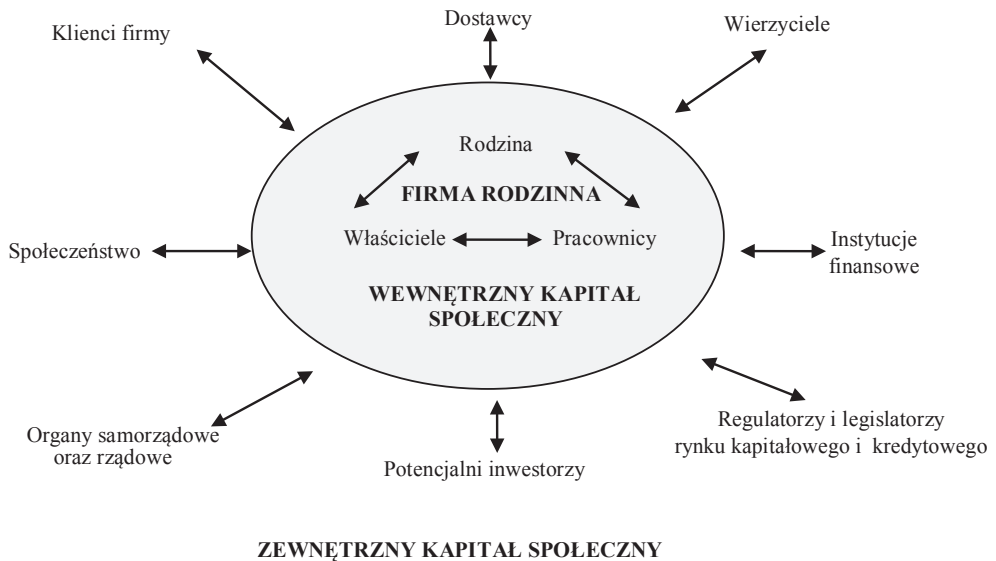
Klienci firmy

Dostawcy

Wierzyciele

Rodzina

FIRMA RODZINNA

Właściciele

Pracownicy

Społeczeństwo

Instytucje finansowe

WEWNĘTRZNY KAPITAŁ SPOŁECZNY

Organy samorządowe oraz rządowe

Potencjalni inwestorzy

Regulatorzy i legislatorzy rynku kapitałowego i kredytowego

ZEWNĘTRZNY KAPITAŁ SPOŁECZNY